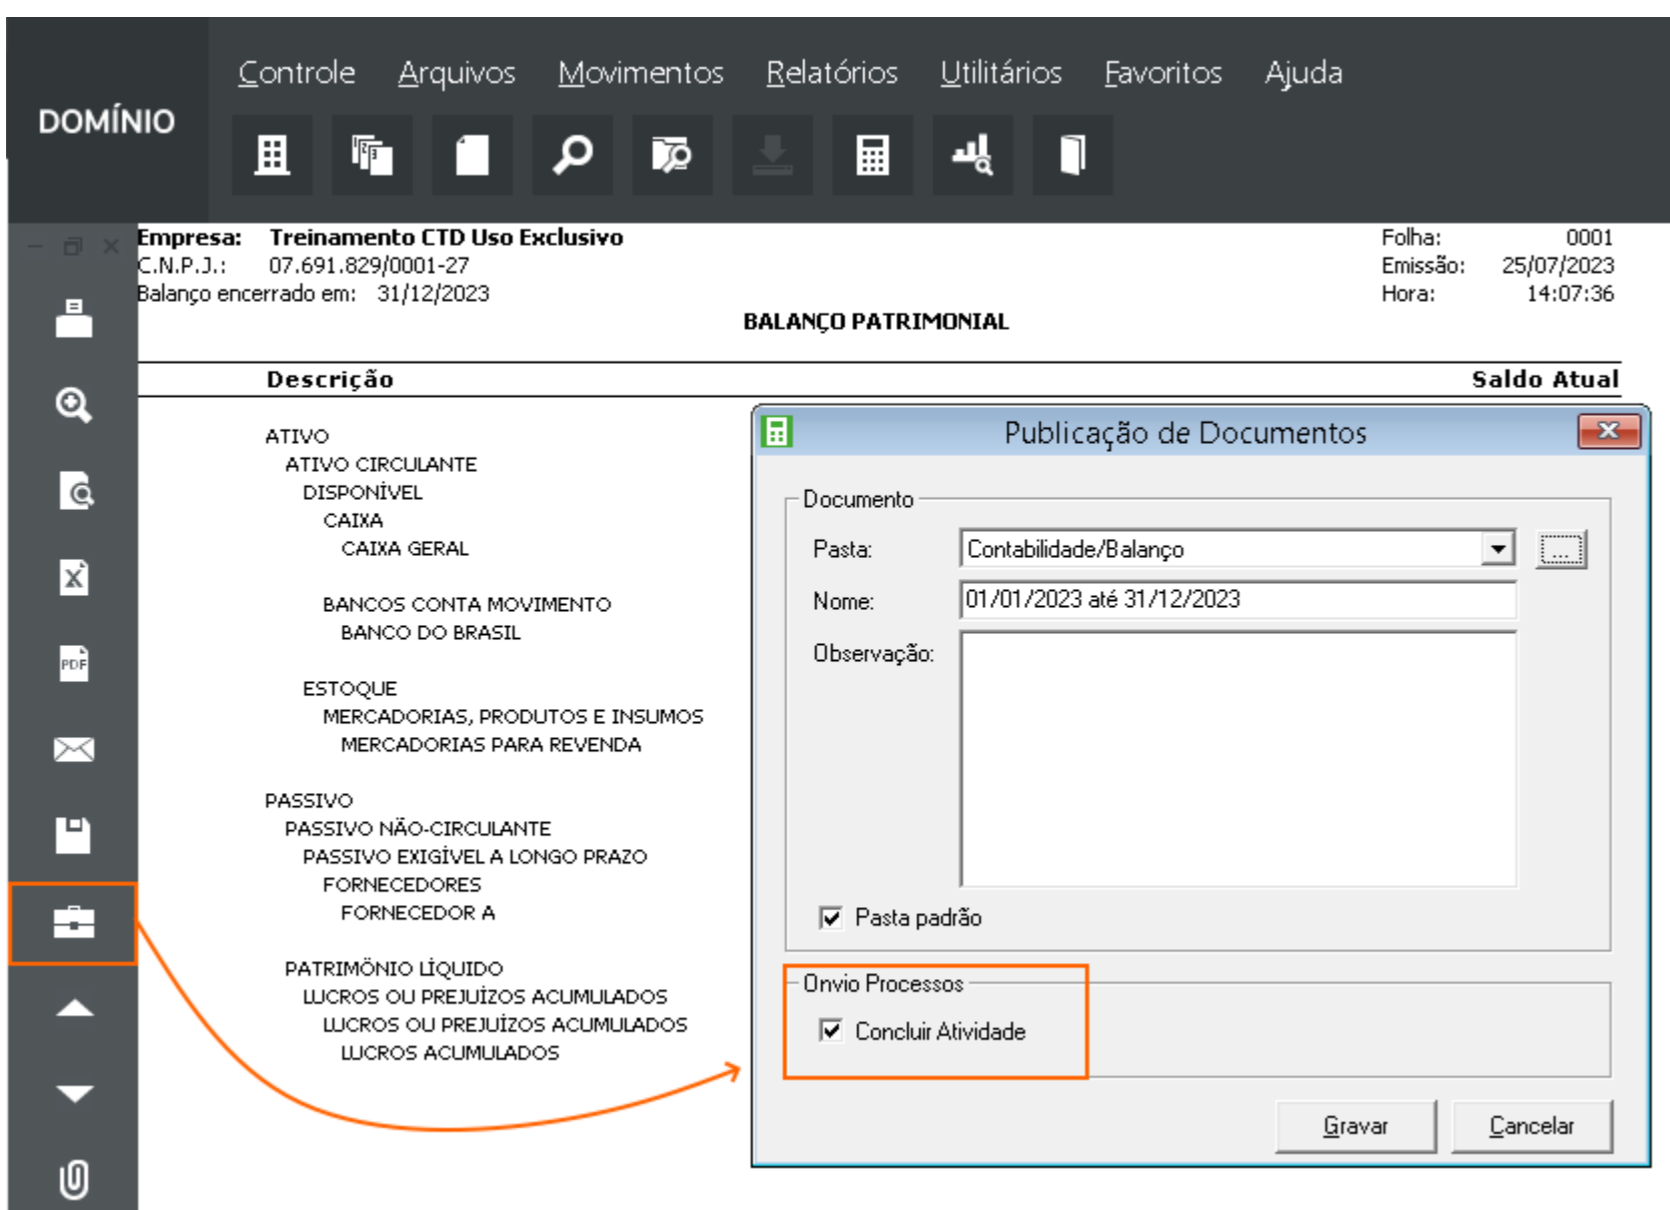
DOMÍNIO

Controle Arquivos Movimentos Relatórios Utilitários Favoritos Ajuda

Empresa: Treinamento CTD Uso Exclusivo
C.N.P.J.: 07.691.829/0001-27
Balanço encerrado em: 31/12/2023

Folha: 0001
Emissão: 25/07/2023
Hora: 14:07:36

BALANÇO PATRIMONIAL

Descrição

Saldo Atual

ATIVO
ATIVO CIRCULANTE
DISPONÍVEL
CAIXA
CAIXA GERAL

BANCOS CONTA MOVIMENTO
BANCO DO BRASIL

ESTOQUE
MERCADORIAS, PRODUTOS E INSUMOS
MERCADORIAS PARA REVENDA

PASSIVO
PASSIVO NÃO-CIRCULANTE
PASSIVO EXIGÍVEL A LONGO PRAZO
FORNECEDORES
FORNECEDOR A

PATRIMÔNIO LÍQUIDO
LUCROS OU PREJUÍZOS ACUMULADOS
LUCROS OU PREJUÍZOS ACUMULADOS
LUCROS ACUMULADOS

Publicação de Documentos

Documento
Pasta: Contabilidade/Balanço
Nome: 01/01/2023 até 31/12/2023
Observação:

Pasta padrão

Onvio Processos
Concluir Atividade

Gravar
Cancelar